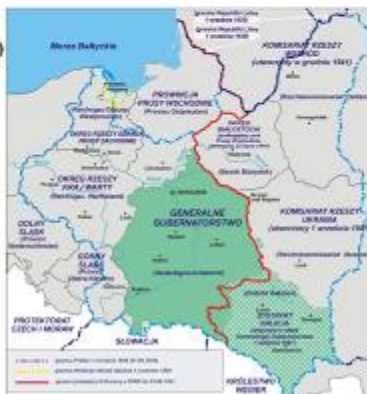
Morze Bałtyckie

PROWINCJA PRUSY WSCHODNIE

KOMISARIAT RZESZY WSCHÓD

OKRĘG RZESZY GDAŃSK-PRUSY ZACHODNIE

OKRĘG RZESZY KRAJ WARTY

GENERALNE GUBERNATORSTWO

KOMISARIAT RZESZY UKRAINA

DYSTRYKT GALICJA

GÓRNY ŚLĄSK

DOLNY ŚLĄSK

PROTEKTORAT CZECH I MORAW

SŁOWACJA

KRÓLESTWO WĘGIER

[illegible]